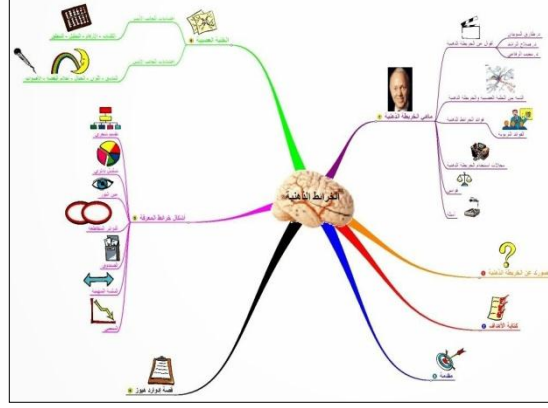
الخرائط الذهنية

الخلية العصبية
الاستخدامات الجانب الأيسر
الكتابة - الأرقام - المنطق - التحليل
الاستخدامات الجانب الأيمن
التخيل - الألوان - الخيال - إدراك الكليات - الإبداع

ماهي الخريطة الذهنية
من هو توني بوزان
أول من الخريطة الذهنية
مراحل تطور الخريطة الذهنية
الشبه بين الخلية العصبية والخريطة الذهنية
فوائد الخرائط الذهنية
الفوائد التربوية
مجالات استخدام الخريطة الذهنية
قوانين
أمثلة

أشكال خرائط المعرفة
شكل للتصنيف
مخطط دائري
عين الطائر
الدوائر المتداخلة
المقارنة
أسهم السببية
المخطط

قصة إدوارد هيوز

مقدمة

كتابة الأهداف

سؤال حول الخريطة الذهنية